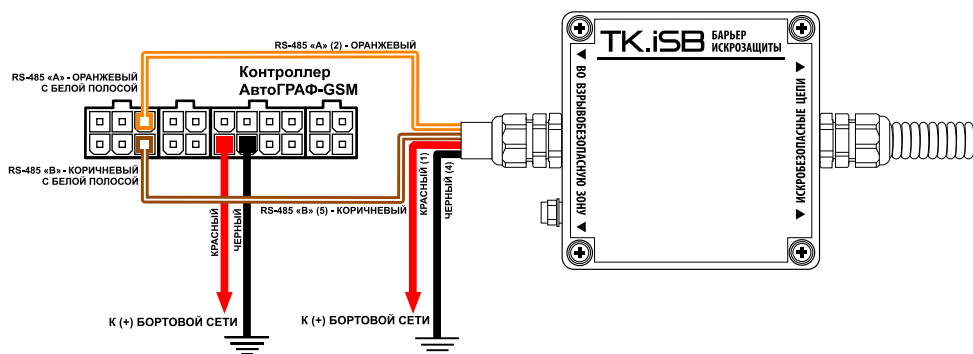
RS-485 «A» (2) - ОРАНЖЕВЫЙ

RS-485 «A» - ОРАНЖЕВЫЙ С БЕЛОЙ ПОЛОСОЙ

Контроллер АвтоГРАФ-GSM

RS-485 «B» - КОРИЧНЕВЫЙ С БЕЛОЙ ПОЛОСОЙ

RS-485 «B» (5) - КОРИЧНЕВЫЙ

КРАСНЫЙ

ЧЕРНЫЙ

КРАСНЫЙ (1)

ЧЕРНЫЙ (4)

К (+) БОРТОВОЙ СЕТИ

К (+) БОРТОВОЙ СЕТИ

TK.iSB БАРЬЕР ИСКРОЗАЩИТЫ

◄ ВО ВЗРЫВОБЕЗОПАСНУЮ ЗОНУ

ИСКРОБЕЗОПАСНЫЕ ЦЕПИ ►